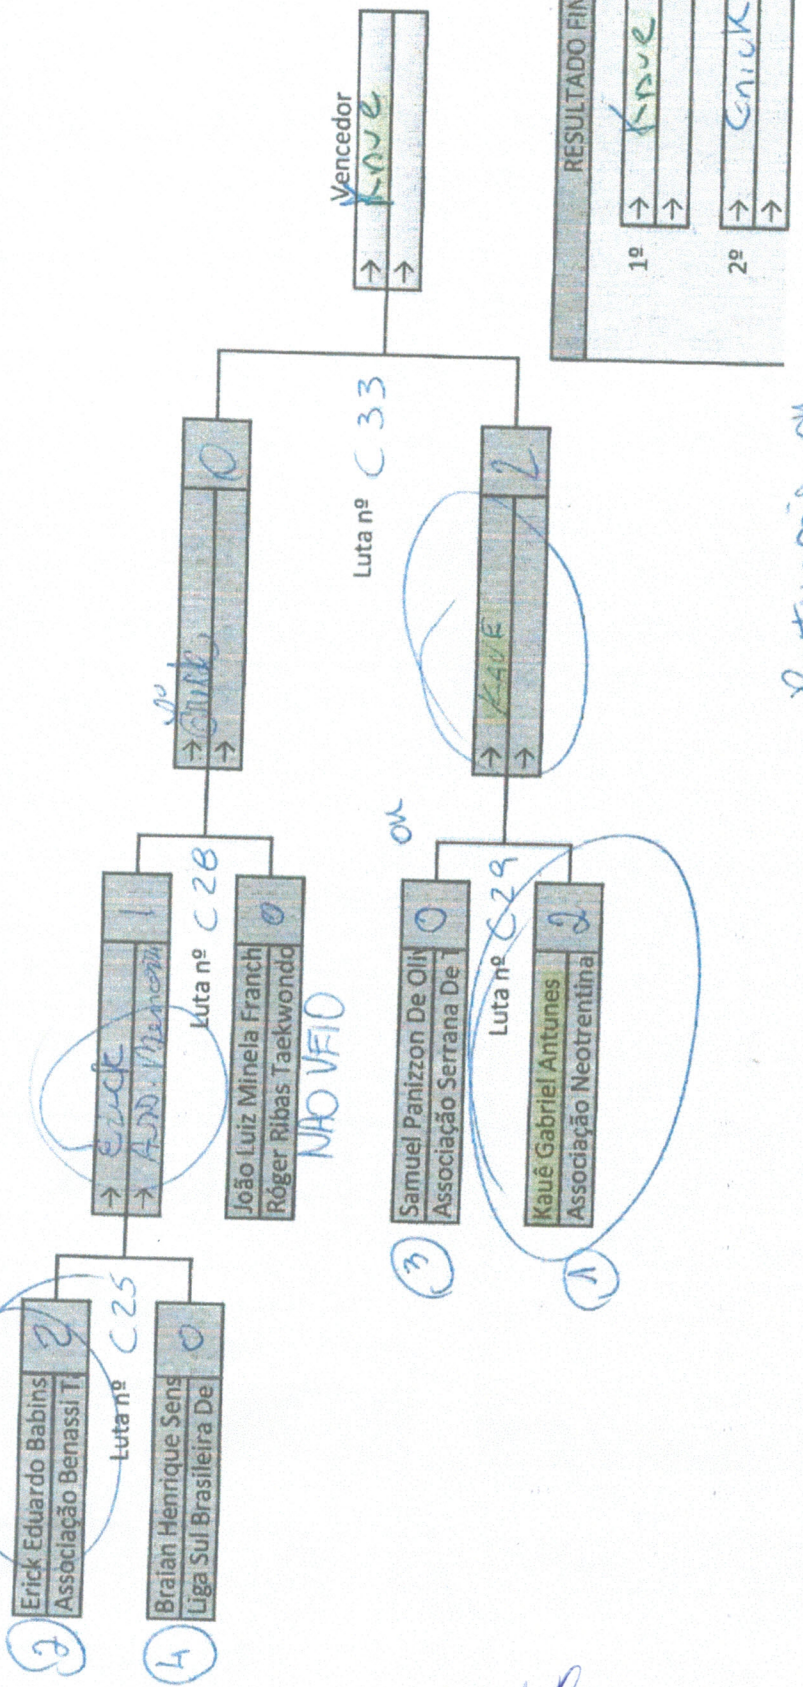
2 Erick Eduardo Babins
Associação Benassi T
2
Luta nº C25
4 Braian Henrique Sens
Liga Sul Brasileira De
0

Erick
Ass. Menon
1
Luta nº C28
João Luiz Minela Franch
Róger Ribas Taekwondo
0
NÃO VEIO

1º Erick
0
Luta nº C33

3 Samuel Panizzon De Oli
Associação Serrana De T
0
Luta nº C29
1 Kauê Gabriel Antunes
Associação Neotrentina
2

OK

Kauê
2

Vencedor
Kaue

RESULTADO FI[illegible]
1º Kaue
2º Erick